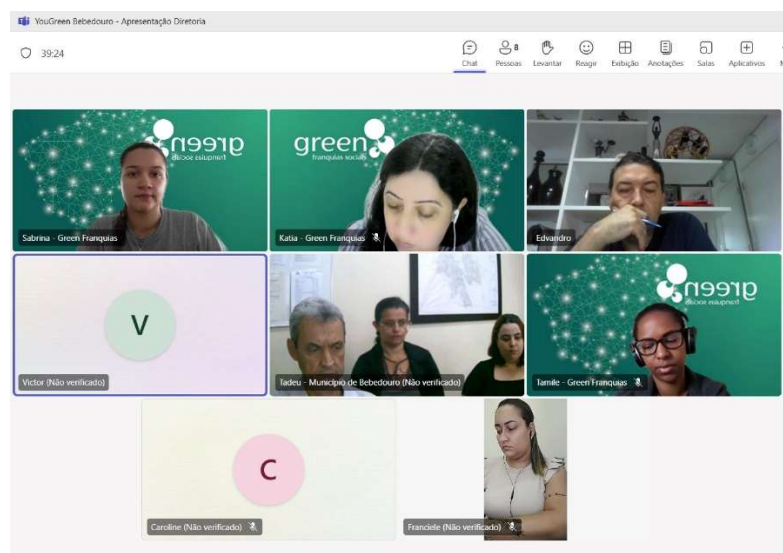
YouGreen Bebedouro - Apresentação Diretoria

39:24

Chat Pessoas 8 Levantar Reagir Exibição Anotações Salas Aplicativos

green franquias sociais

Sabrina - Green Franquias

green franquias sociais

Katia - Green Franquias

Edvandro

V

Victor (Não verificado)

Tadeu - Município de Bebedouro (Não verificado)

green franquias sociais

Tamile - Green Franquias

C

Caroline (Não verificado)

Franciele (Não verificado)